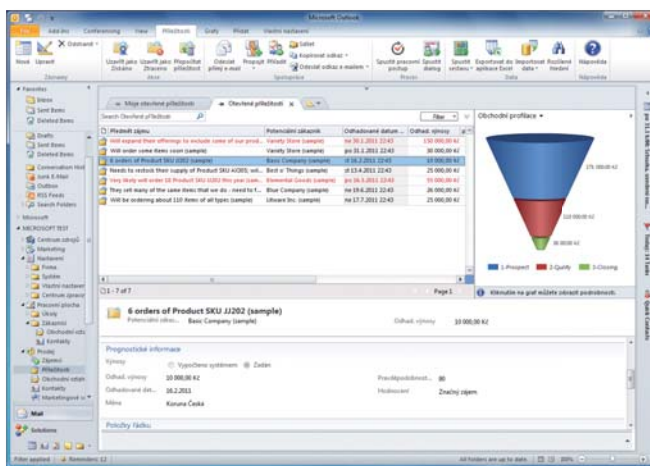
Microsoft Outlook

File | Add-Ins | Conferencing | View | Příležitosti | Grafy | Přidat | Vlastní nastavení

Nové | Upravit | Záznamy | Uzavřít jako Získáno | Uzavřít jako Ztraceno | Přepočítat příležitost | Akce | Odeslat přílohy e-mail | Propojit | Přiřadit | Sdílet | Kopírovat odkaz | Odeslat odkaz e-mailem | Spolupráce | Spustit pracovní postup | Spustit dialog | Proces | Spustit sestavu | Exportovat do aplikace Excel | Importovat data | Rozšířené hledání | Data | Nápověda

Favorites
Inbox
Sent Items
Deleted Items
Drafts
Sent Items
Deleted Items
Conversation Hist
Junk E-Mail
Outbox
RSS Feeds
Search Folders
Microsoft
MICROSOFT TEST
Centrum zákazníků
Marketing
Nastavení
Firma
Správa
Vlastní nastavení
Centrum správy
Pracovní plocha
Úkoly
Zákazníci
Obchodní vztahy
Kontakty
Prodej
Zájemci
Příležitosti
Obchodní zdroje
Kontakty
Marketingové se...

Mail
Solutions

Moje otevřené příležitosti | Otevřené příležitosti

Search Otevřené příležitosti

| Předmět zájmu | Potenciální zákazník | Odhadované datum ... | Odhad. výnosy |
|---|---|---|---|
| Will expand their offerings to include some of our prod... | Variety Store (sample) | čt 20.1.2011 22:43 | 150 000,00 Kč |
| Will order some items soon (sample) | Variety Store (sample) | po 31.1.2011 22:43 | 30 000,00 Kč |
| 6 orders of Product SKU JJ202 (sample) | Basic Company (sample) | st 16.2.2011 22:43 | 10 000,00 Kč |
| Needs to restock their supply of Product SKU AX305; wil... | Best o' Things (sample) | st 13.4.2011 22:43 | 25 000,00 Kč |
| Very likely will order 18 Product SKU JJ202 this year (sam... | Elemental Goods (sample) | po 16.5.2011 22:43 | 55 000,00 Kč |
| They sell many of the same items that we do - need to f... | Blue Company (sample) | ne 19.6.2011 22:43 | 26 000,00 Kč |
| Will be ordering about 110 items of all types (sample) | Litware Inc. (sample) | ne 17.7.2011 22:43 | 25 000,00 Kč |

1 - 7 of 7 | Page 1

Obchodní profilace
170 000,00 Kč
110 000,00 Kč
30 000,00 Kč
1-Prospect | 2-Quality | 3-Closing
Klikněte na graf můžete zobrazit podrobnosti.

6 orders of Product SKU JJ202 (sample)
Potenciální zákaz... Basic Company (sample) | Odhad. výnosy 10 000,00 Kč

Prognostické informace
Výnosy | Vypočteno systémem | Zadán
Odhad. výnosy 10 000,00 Kč | Pravděpodobnost... 80
Odhadované dat... 16.2.2011 | Hodnocení Značný zájem
Měna Koruna Česká

Položky řádku

Filter applied | Reminders: 12 | All folders are up to date. | 100%